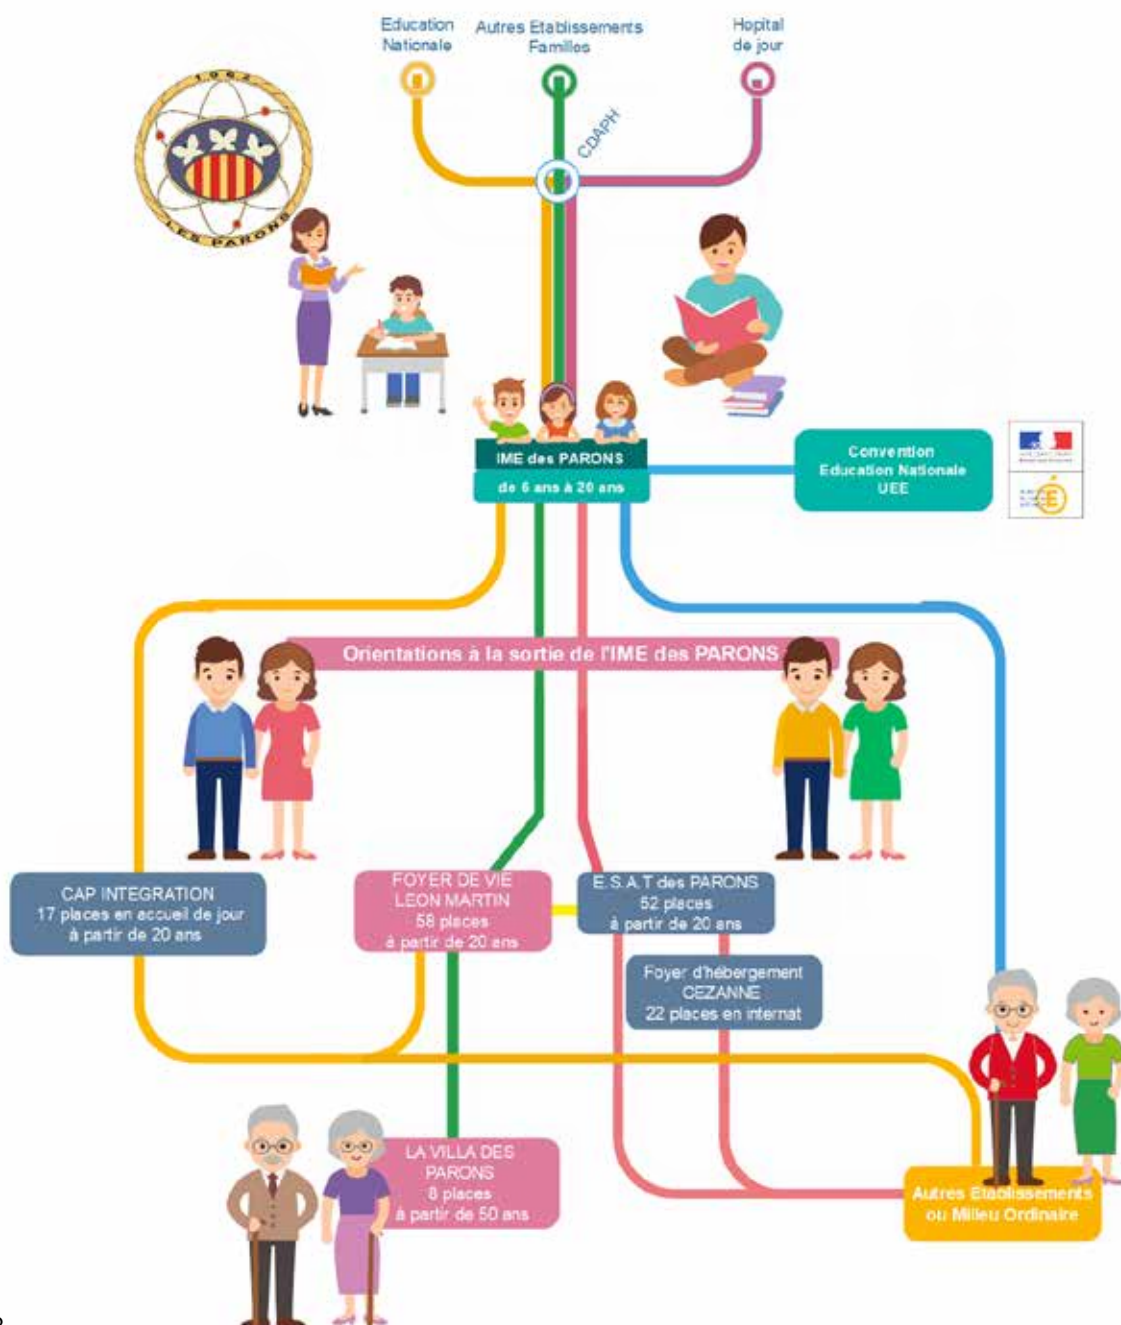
Education Nationale

Autres Etablissements Familles

Hopital de jour

CDAPH

1962

LES PARONS

IME des PARONS
de 6 ans à 20 ans

Convention Education Nationale UEE

Orientations à la sortie de l'IME des PARONS

CAP INTEGRATION
17 places en accueil de jour
à partir de 20 ans

FOYER DE VIE
LEON MARTIN
58 places
à partir de 20 ans

E.S.A.T des PARONS
52 places
à partir de 20 ans

Foyer d'hébergement
CEZANNE
22 places en internat

LA VILLA DES PARONS
8 places
à partir de 50 ans

Autres Etablissements ou Milieu Ordinaire